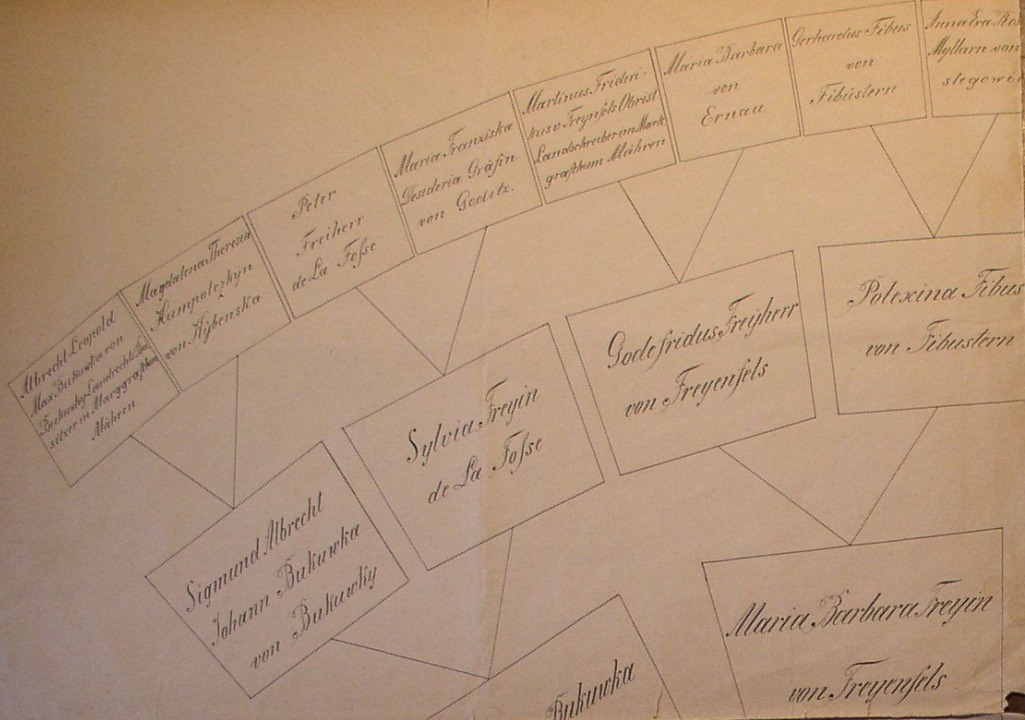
Albrecht Leopold Max. Bukowka von Bukowky Landrechtsbeisitzer im Marggrafthum Mähren

Magdalena Theresia Hampoletzkyn von Ržibenska

Peter Freiherr de La Fosse

Maria Franziska Desideria Gräfin von Gootetz

Martinus Friderikus v. Freyenfels Obrist Landschreiber im Marggrafthum Mähren

Maria Barbara von Ernau

Gerhardus Fibus von Fibüstern

Anna Eva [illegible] Myllarn von stegowi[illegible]

Sylvia Freyin de La Fosse

Godefridus Freyherr von Freyenfels

Polexina Fibus von Fibustern

Sigmund Albrecht Johann Bukuwka von Bukuwky

Maria Barbara Freyin von Freyenfels

Bukuwka